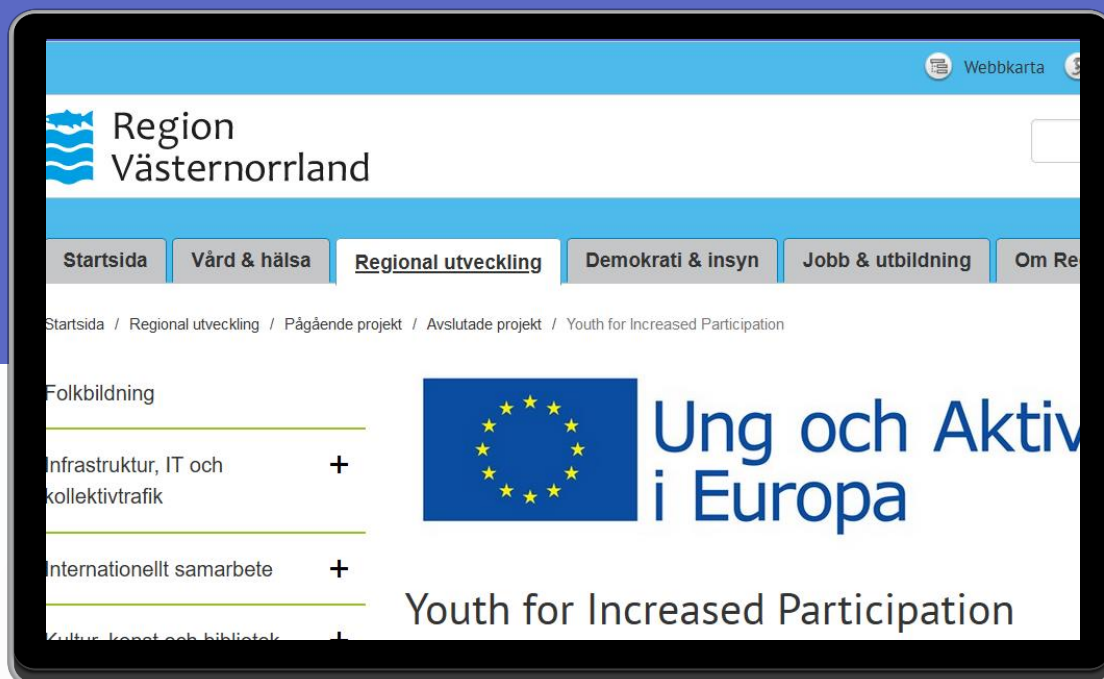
Webbkarta

Region Västernorrland

Startsida
Vård & hälsa
Regional utveckling
Demokrati & insyn
Jobb & utbildning
Om Re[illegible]

Startsida / Regional utveckling / Pågående projekt / Avslutade projekt / Youth for Increased Participation

Folkbildning

Infrastruktur, IT och kollektivtrafik +

Internationellt samarbete +

Kultur, konst och bibliotek +

Ung och Aktiv i Europa

Youth for Increased Participation